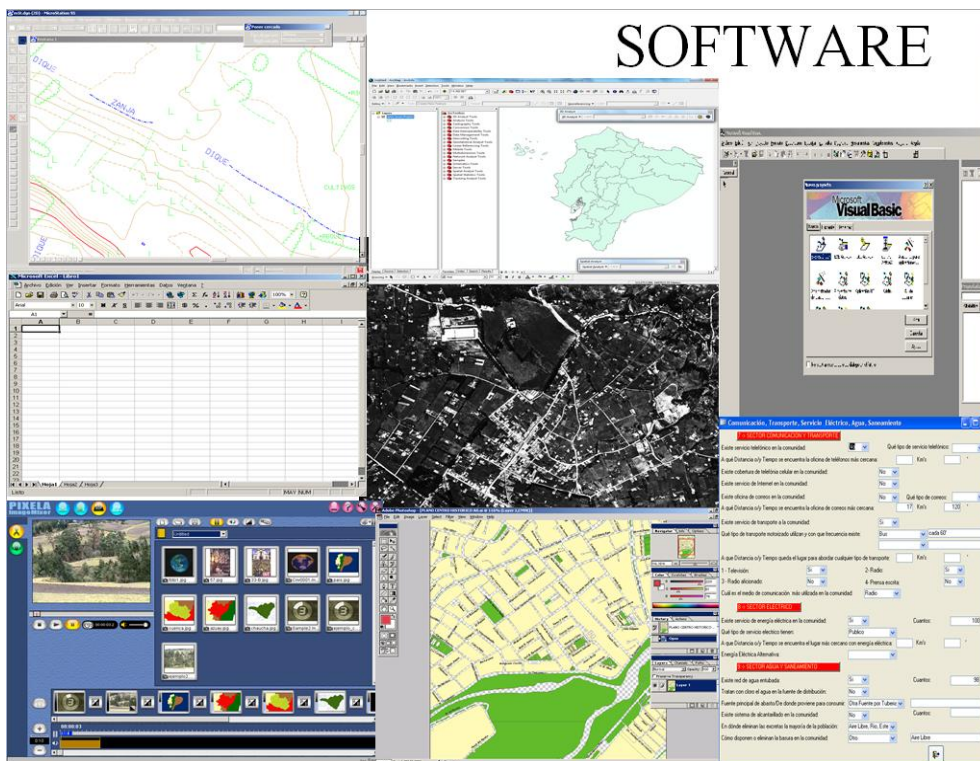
SOFTWARE

ZANJA

D1QUE

D1QUE

Microsoft Excel - Libro1

Archivo Edición Ver Insertar Formato Herramientas Datos Ventana ?

Arial 10

A1

| | A | B | C | D | E | F | G | H | I |
|---|---|---|---|---|---|---|---|---|---|
| 1 | | | | | | | | | |
| 2 | | | | | | | | | |
| 3 | | | | | | | | | |
| 4 | | | | | | | | | |
| 5 | | | | | | | | | |
| 6 | | | | | | | | | |
| 7 | | | | | | | | | |
| 8 | | | | | | | | | |
| 9 | | | | | | | | | |
| 10 | | | | | | | | | |
| 11 | | | | | | | | | |
| 12 | | | | | | | | | |
| 13 | | | | | | | | | |
| 14 | | | | | | | | | |
| 15 | | | | | | | | | |
| 16 | | | | | | | | | |
| 17 | | | | | | | | | |
| 18 | | | | | | | | | |
| 19 | | | | | | | | | |
| 20 | | | | | | | | | |
| 21 | | | | | | | | | |
| 22 | | | | | | | | | |
| 23 | | | | | | | | | |

Hoja1 Hoja2 Hoja3

Listo NUM

Microsoft Visual Basic

Nuevo proyecto

Microsoft Visual Basic

Abrir

Cancelar

Ayuda

PIXELA

Untitled

Comunicación, Transporte, Servicio Eléctrico, Agua, Saneamiento

SECTOR COMUNICACION Y TRANSPORTE

Existe servicio telefónico en la comunidad:

Qué tipo de servicio telefónico:

A qué Distancia o/y Tiempo se encuentra la oficina de teléfonos más cercana:

Km's

Existe cobertura de telefonía celular en la comunidad:

No

Existe servicio de Internet en la comunidad:

No

Existe oficina de correo en la comunidad:

No

Qué tipo de correo:

A qué Distancia o/y Tiempo se encuentra la oficina de correos más cercana:

17 Km's 120

Existe servicio de transporte a la comunidad:

Si

Qué tipo de transporte motorizado utilizan y con que frecuencia existe:

Bus

cada 60

A qué Distancia o/y Tiempo queda el lugar para abordar cualquier tipo de transporte:

Km's

1.- Televisión:

2.- Radio:

Si

3.- Radio aficionado:

No

4.- Prensa escrita:

No

Cuál es el medio de comunicación más utilizada en la comunidad:

Radio

SECTOR ELECTRICO

Existe servicio de energía eléctrica en la comunidad:

Si

Cuantos:

100

Qué tipo de servicio eléctrico tienen:

Publico

A qué Distancia o/y Tiempo se encuentra el lugar más cercano con energía eléctrica:

Km's

Energía Eléctrica Alternativa:

SECTOR AGUA Y SANEAMIENTO

Existe red de agua entubada:

Si

Cuantos:

90

Tratan con cloro el agua en la fuente de distribución:

No

Fuente principal de abasto/De donde proviene para consumir:

Otra Fuente por Tubería

Existe sistema de alcantarillado en la comunidad:

No

Cuantos:

En dónde eliminan las excretas la mayoría de la población:

Aire Libre, Río, Este

Cómo disponen o eliminan la basura en la comunidad:

Otro

Aire Libre